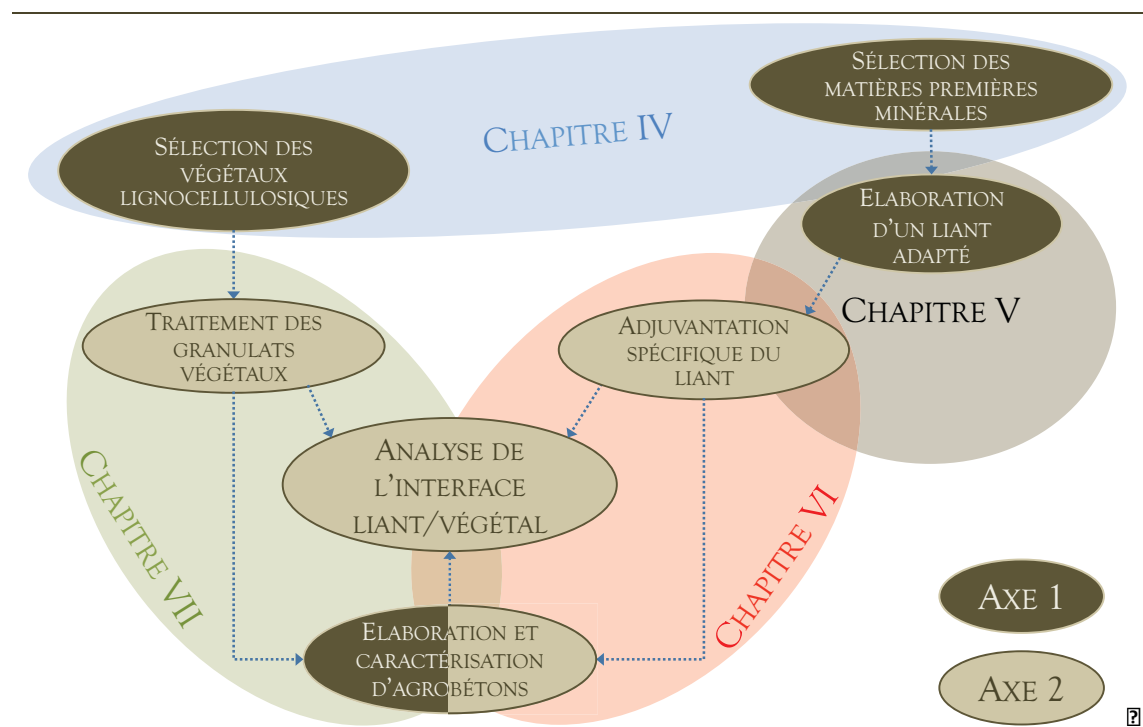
Chapitre IV

Sélection des végétaux lignocellulosiques

Sélection des matières premières minérales

Elaboration d'un liant adapté

Chapitre V

Traitement des granulats végétaux

Adjuvantation spécifique du liant

Analyse de l'interface liant/végétal

Chapitre VII

Chapitre VI

Elaboration et caractérisation d'agrobétons

Axe 1

Axe 2